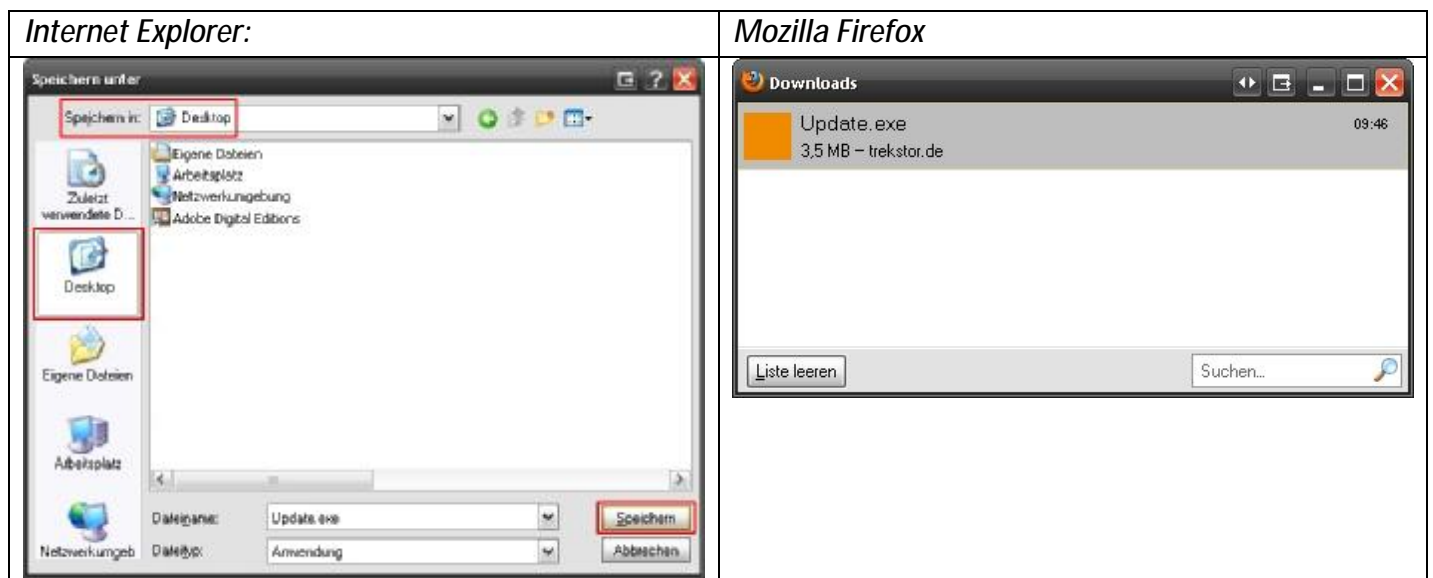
| Internet Explorer: | Mozilla Firefox |
|---|---|
| Speichern unter<br>Speichern in: Desktop<br>Eigene Dateien<br>Arbeitsplatz<br>Netzwerkumgebung<br>Adobe Digital Editions<br>Zuletzt verwendete D...<br>Desktop<br>Eigene Dateien<br>Arbeitsplatz<br>Netzwerkumgeb<br>Dateiname: Update.exe<br>Dateityp: Anwendung<br>Speichern<br>Abbrechen | Downloads<br>Update.exe<br>09:46<br>3,5 MB – trekstor.de<br>Liste leeren<br>Suchen... |